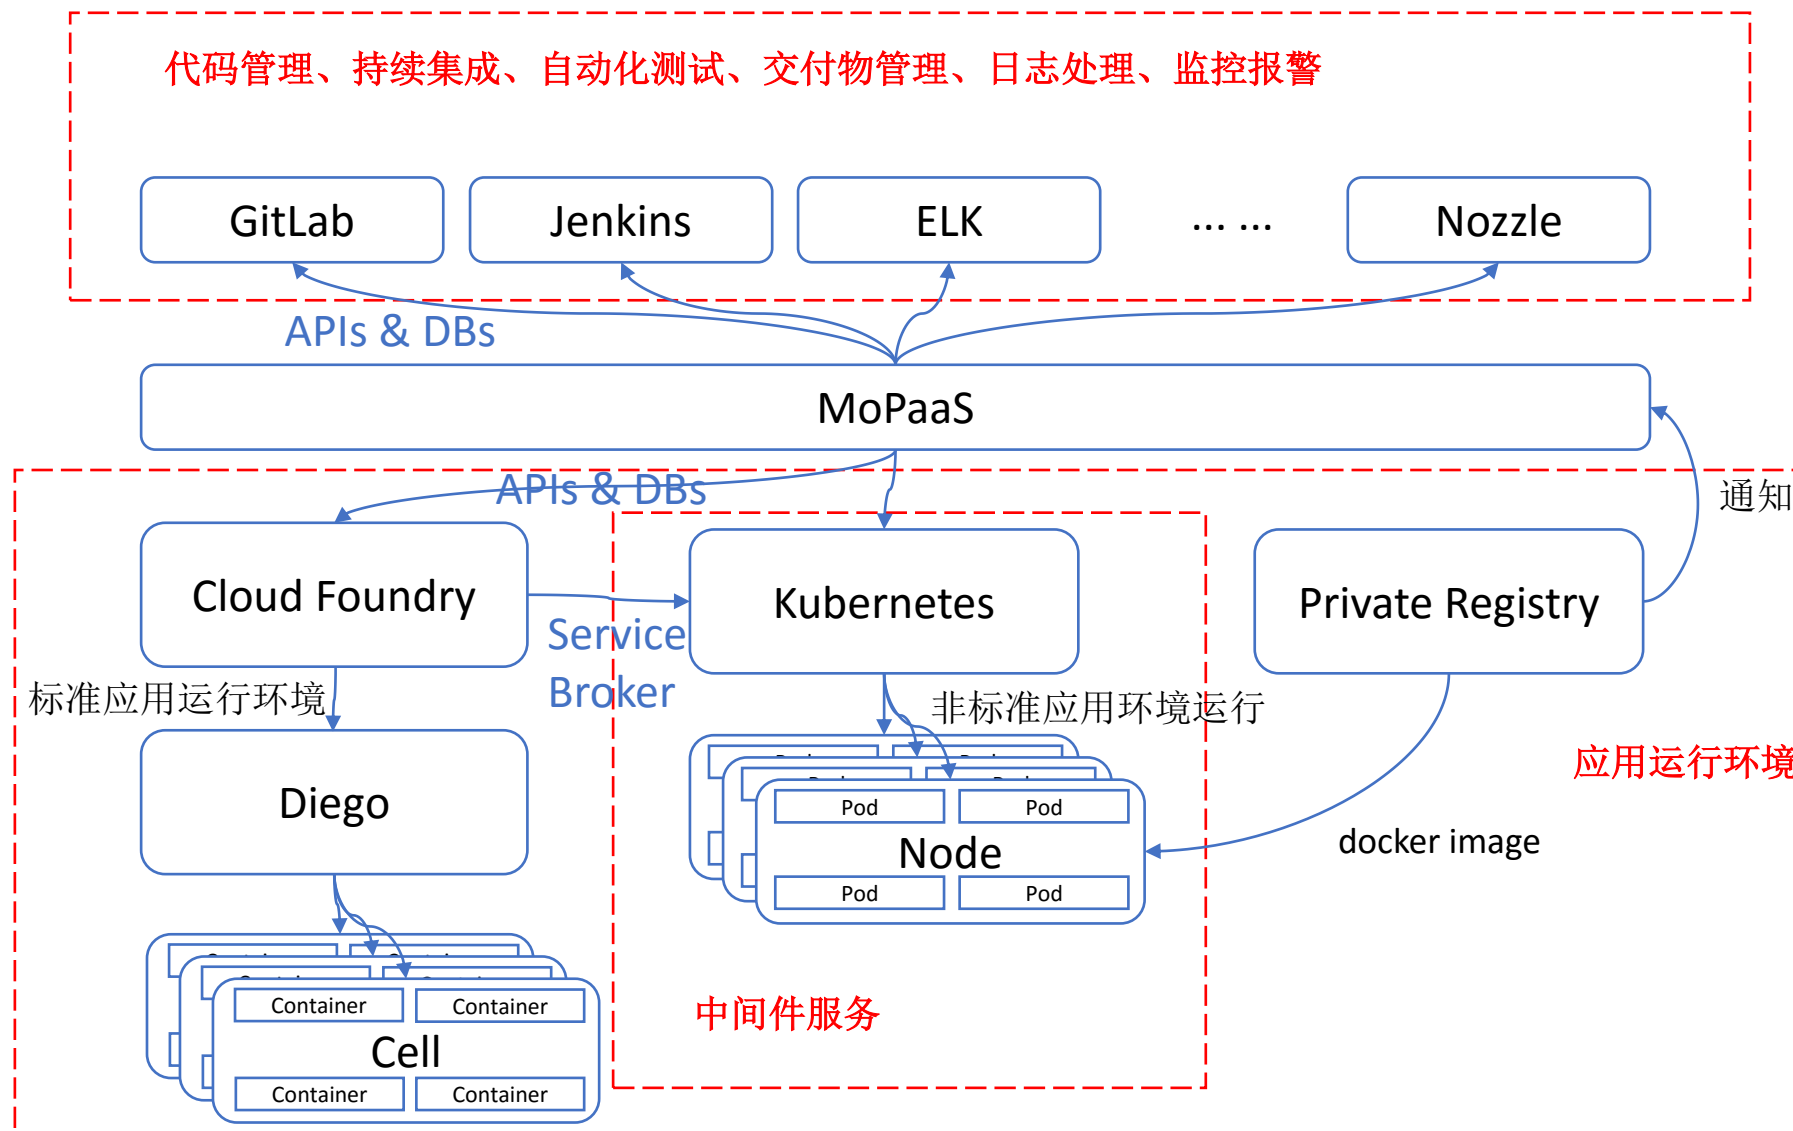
代码管理、持续集成、自动化测试、交付物管理、日志处理、监控报警

GitLab

Jenkins

ELK

... ...

Nozzle

APIs & DBs

MoPaaS

APIs & DBs

通知

Cloud Foundry

Kubernetes

Private Registry

Service Broker

标准应用运行环境

非标准应用环境运行

应用运行环境

Diego

Pod

Pod

Node

Pod

Pod

docker image

Container

Container

Cell

Container

Container

中间件服务